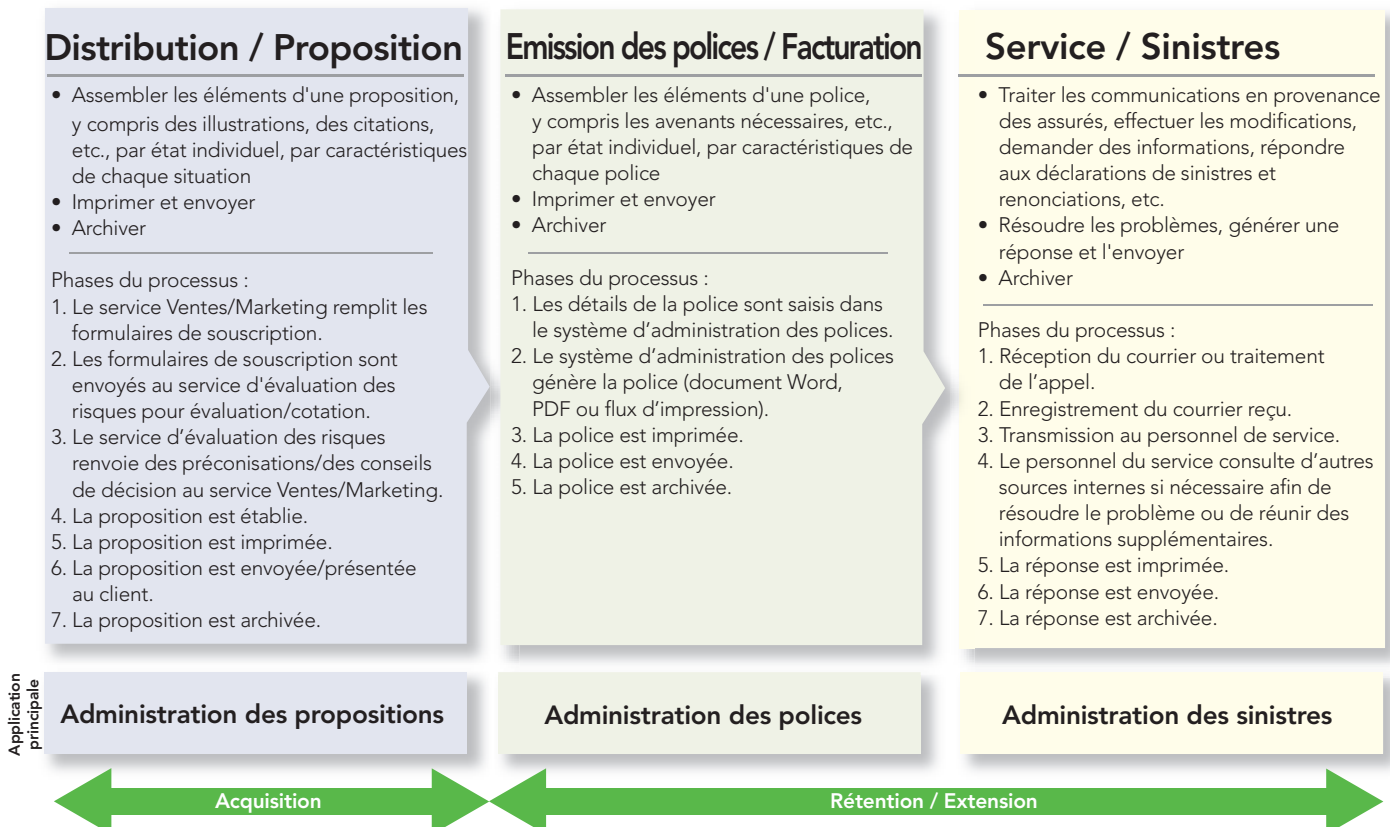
Distribution / Proposition

• Assembler les éléments d'une proposition, y compris des illustrations, des citations, etc., par état individuel, par caractéristiques de chaque situation
• Imprimer et envoyer
• Archiver

Phases du processus :
1. Le service Ventes/Marketing remplit les formulaires de souscription.
2. Les formulaires de souscription sont envoyés au service d'évaluation des risques pour évaluation/cotation.
3. Le service d'évaluation des risques renvoie des préconisations/des conseils de décision au service Ventes/Marketing.
4. La proposition est établie.
5. La proposition est imprimée.
6. La proposition est envoyée/présentée au client.
7. La proposition est archivée.

Emission des polices / Facturation

• Assembler les éléments d'une police, y compris les avenants nécessaires, etc., par état individuel, par caractéristiques de chaque police
• Imprimer et envoyer
• Archiver

Phases du processus :
1. Les détails de la police sont saisis dans le système d'administration des polices.
2. Le système d'administration des polices génère la police (document Word, PDF ou flux d'impression).
3. La police est imprimée.
4. La police est envoyée.
5. La police est archivée.

Service / Sinistres

• Traiter les communications en provenance des assurés, effectuer les modifications, demander des informations, répondre aux déclarations de sinistres et renonciations, etc.
• Résoudre les problèmes, générer une réponse et l'envoyer
• Archiver

Phases du processus :
1. Réception du courrier ou traitement de l'appel.
2. Enregistrement du courrier reçu.
3. Transmission au personnel de service.
4. Le personnel du service consulte d'autres sources internes si nécessaire afin de résoudre le problème ou de réunir des informations supplémentaires.
5. La réponse est imprimée.
6. La réponse est envoyée.
7. La réponse est archivée.

Application principale

Administration des propositions

Administration des polices

Administration des sinistres

Acquisition

Rétention / Extension